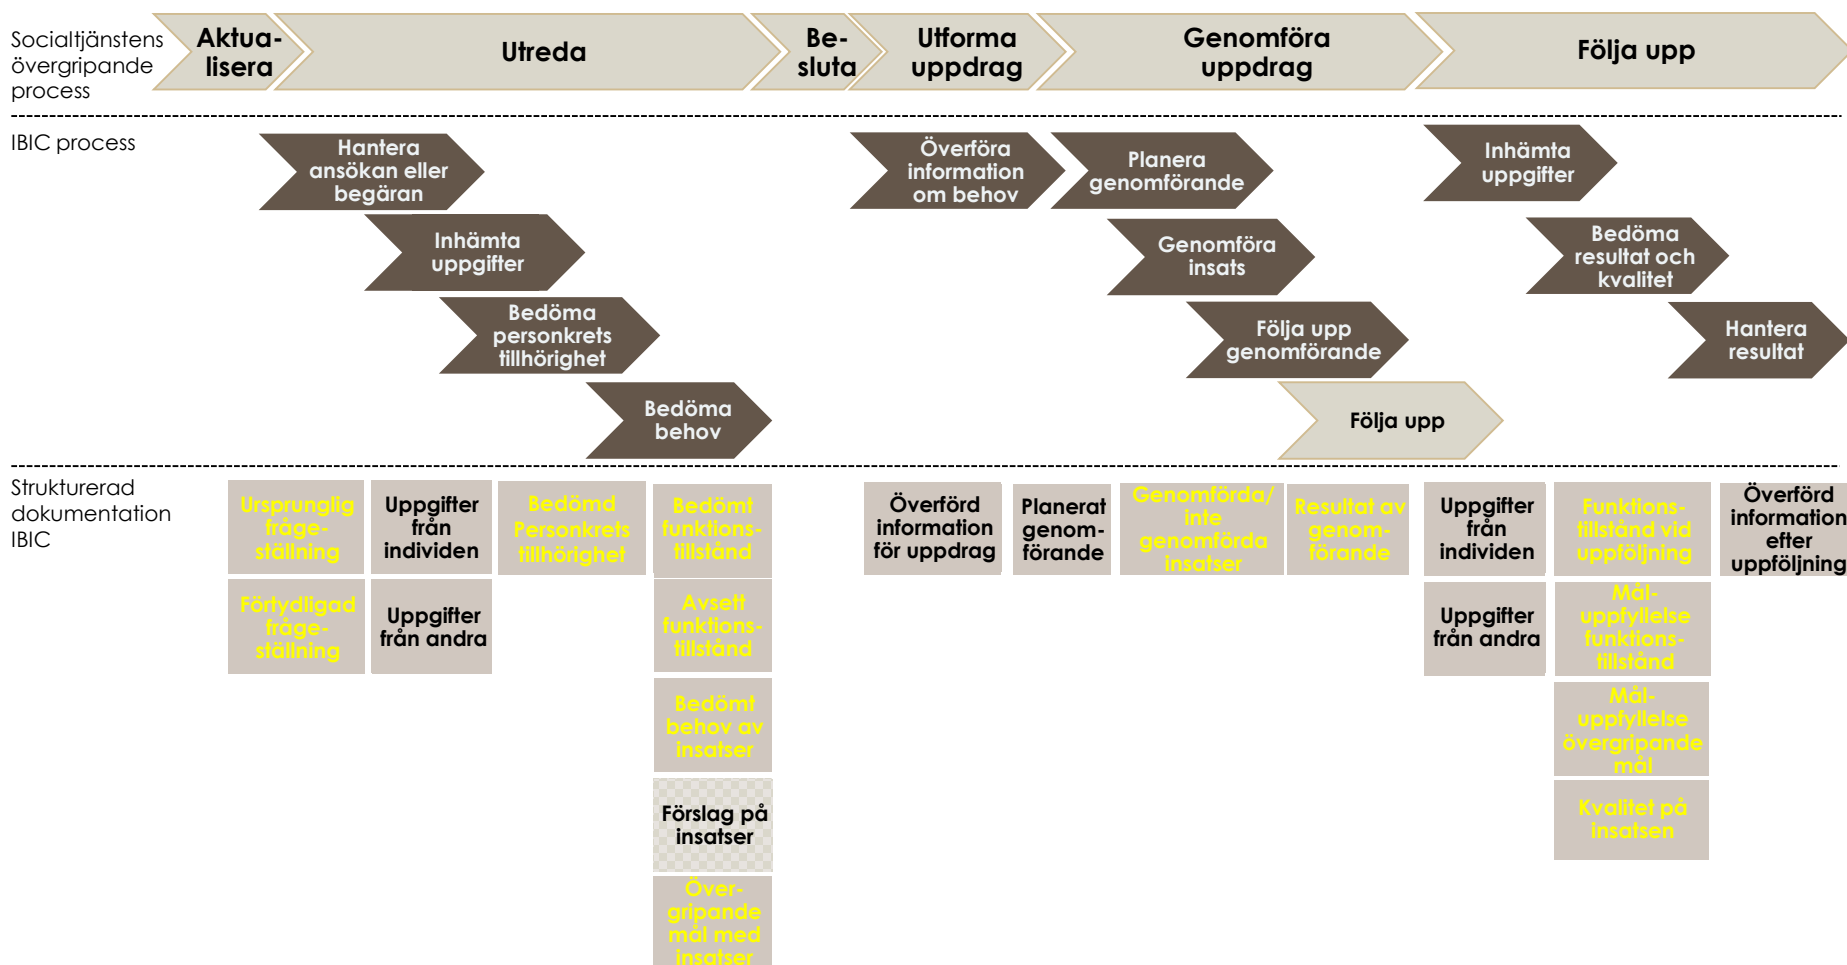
Socialtjänstens övergripande process

Aktualisera

Utreda

Besluta

Utforma uppdrag

Genomföra uppdrag

Följa upp

IBIC process

Hantera ansökan eller begäran

Inhämta uppgifter

Bedöma personkrets tillhörighet

Bedöma behov

Överföra information om behov

Planera genomförande

Genomföra insats

Följa upp genomförande

Följa upp

Inhämta uppgifter

Bedöma resultat och kvalitet

Hantera resultat

Strukturerad dokumentation IBIC

Ursprunglig frågeställning

Förtydligad frågeställning

Uppgifter från individen

Uppgifter från andra

Bedömd Personkrets tillhörighet

Bedömt funktionstillstånd

Avsett funktionstillstånd

Bedömt behov av insatser

Förslag på insatser

Övergripande mål med insatser

Överförd information för uppdrag

Planerat genomförande

Genomförda/ inte genomförda insatser

Resultat av genomförande

Uppgifter från individen

Uppgifter från andra

Funktionstillstånd vid uppföljning

Måluppfyllelse funktionstillstånd

Måluppfyllelse övergripande mål

Kvalitet på insatsen

Överförd information efter uppföljning